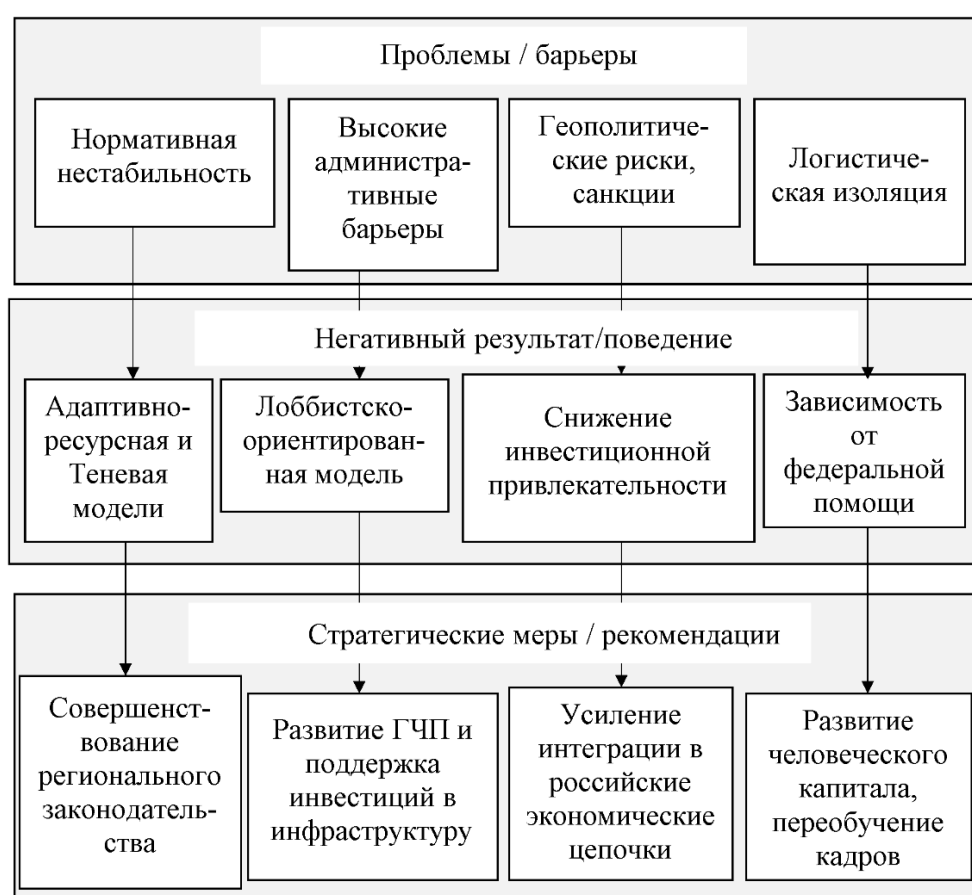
Проблемы / барьеры

Нормативная нестабильность

Высокие административные барьеры

Геополитические риски, санкции

Логистическая изоляция

Негативный результат/поведение

Адаптивно-ресурсная и Теневая модели

Лоббистско-ориентированная модель

Снижение инвестиционной привлекательности

Зависимость от федеральной помощи

Стратегические меры / рекомендации

Совершенствование регионального законодательства

Развитие ГЧП и поддержка инвестиций в инфраструктуру

Усиление интеграции в российские экономические цепочки

Развитие человеческого капитала, переобучение кадров